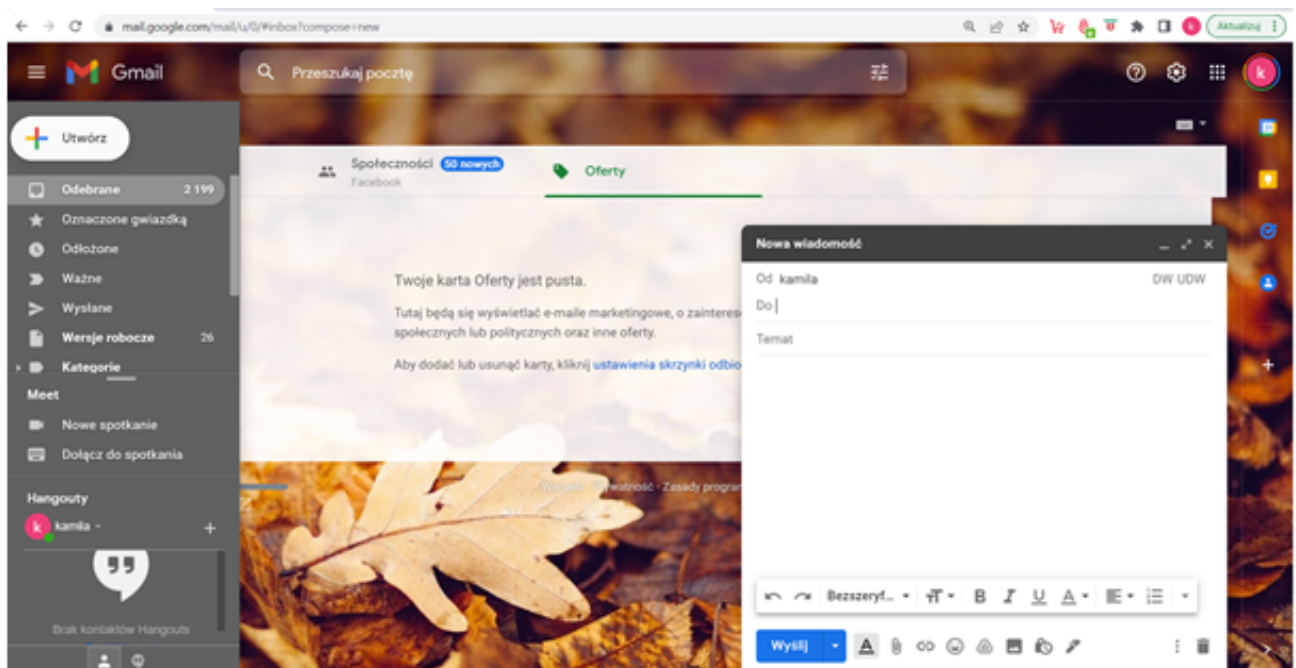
mail.google.com/mail/u/0/#inbox?compose=new

Aktualizuj

Gmail

Przeszukaj pocztę

Utwórz

Odebrane 2 199
Oznaczone gwiazdką
Odłożone
Ważne
Wysłane
Wersje robocze 26
Kategorie

Meet
Nowe spotkanie
Dołącz do spotkania

Hangouty
kamila
Brak kontaktów Hangouts

Społeczności 50 nowych
Facebook

Oferty

Twoje karta Oferty jest pusta.

Tutaj będą się wyświetlać e-maile marketingowe, o zainteres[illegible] społecznych lub politycznych oraz inne oferty.

Aby dodać lub usunąć karty, kliknij ustawienia skrzynki odbio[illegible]

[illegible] · Prywatność · Zasady program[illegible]

Nowa wiadomość

Od kamila
DW UDW
Do
Temat

Bezszeryf...

Wyślij